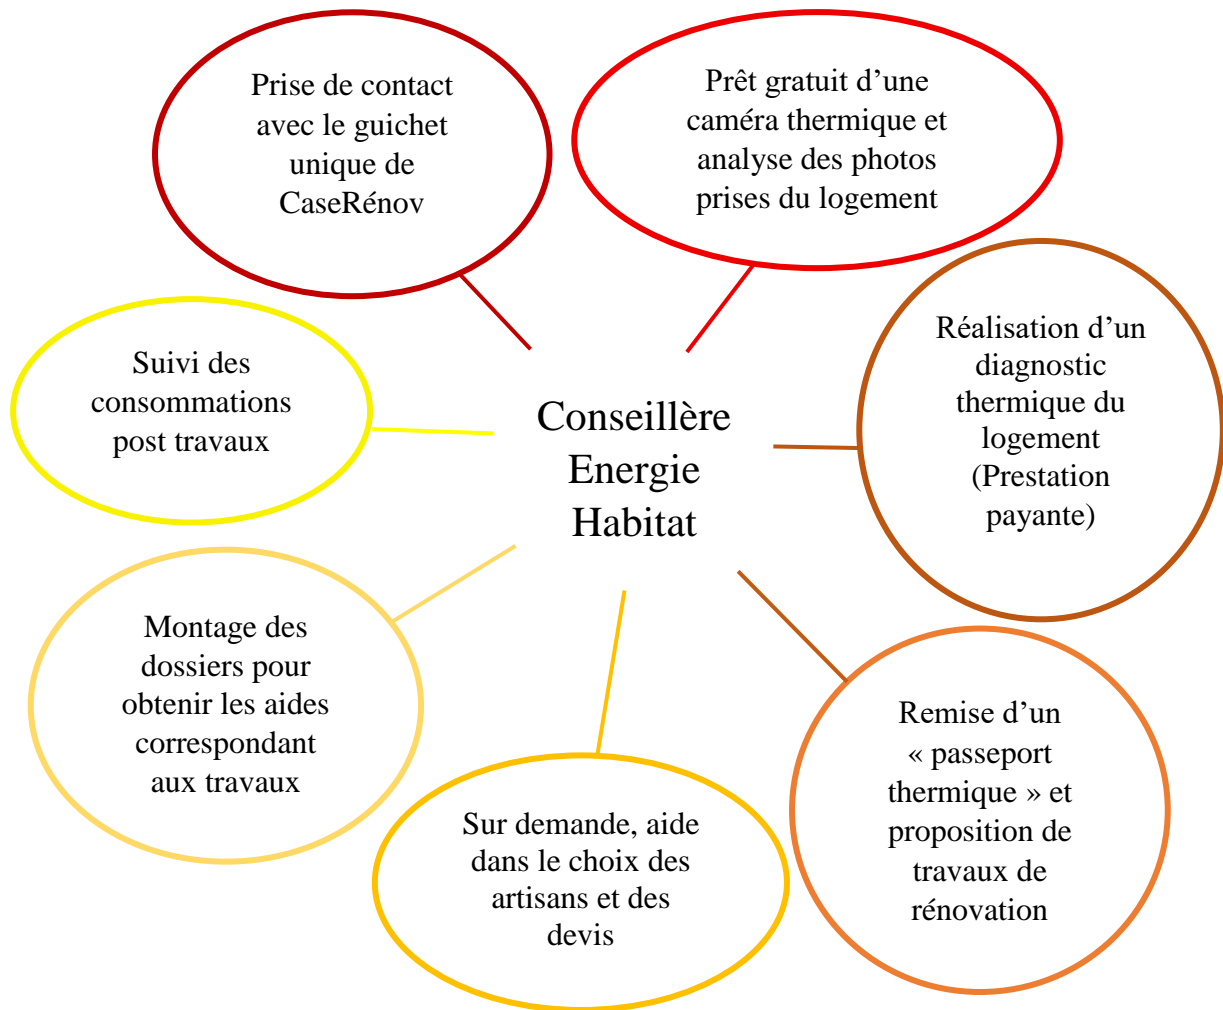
Prise de contact avec le guichet unique de CaseRénov

Prêt gratuit d’une caméra thermique et analyse des photos prises du logement

Suivi des consommations post travaux

Conseillère Energie Habitat

Réalisation d’un diagnostic thermique du logement (Prestation payante)

Montage des dossiers pour obtenir les aides correspondant aux travaux

Remise d’un « passeport thermique » et proposition de travaux de rénovation

Sur demande, aide dans le choix des artisans et des devis